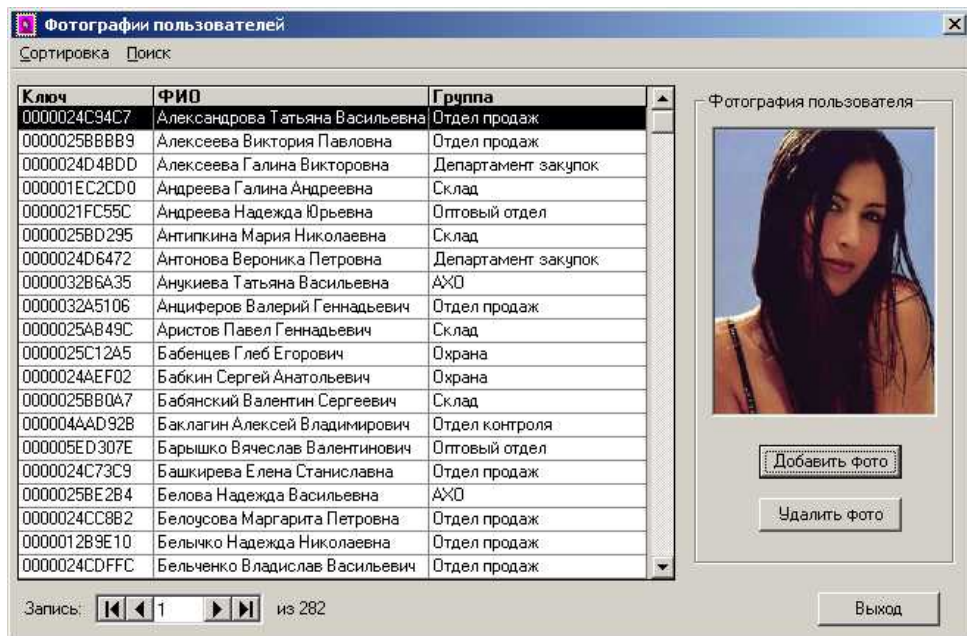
Фотографии пользователей

Сортировка Поиск

| Ключ | ФИО | Группа |
|---|---|---|
| 0000024C94C7 | Александрова Татьяна Васильевна | Отдел продаж |
| 0000025BBBB9 | Алексеева Виктория Павловна | Отдел продаж |
| 0000024D4BDD | Алексеева Галина Викторовна | Департамент закупок |
| 000001EC2CD0 | Андреева Галина Андреевна | Склад |
| 0000021FC55C | Андреева Надежда Юрьевна | Оптовый отдел |
| 0000025BD295 | Антипкина Мария Николаевна | Склад |
| 0000024D6472 | Антонова Вероника Петровна | Департамент закупок |
| 0000032B6A35 | Анукиева Татьяна Васильевна | АХО |
| 0000032A5106 | Анциферов Валерий Геннадьевич | Отдел продаж |
| 0000025AB49C | Аристов Павел Геннадьевич | Склад |
| 0000025C12A5 | Бабенцев Глеб Егорович | Охрана |
| 0000024AEF02 | Бабкин Сергей Анатольевич | Охрана |
| 0000025BB0A7 | Бабянский Валентин Сергеевич | Склад |
| 000004AAD92B | Баклагин Алексей Владимирович | Отдел контроля |
| 000005ED307E | Барышко Вячеслав Валентинович | Оптовый отдел |
| 0000024C73C9 | Башкирева Елена Станиславна | Отдел продаж |
| 0000025BE2B4 | Белова Надежда Васильевна | АХО |
| 0000024CC8B2 | Белоусова Маргарита Петровна | Отдел продаж |
| 0000012B9E10 | Белычко Надежда Николаевна | Отдел продаж |
| 0000024CDFFC | Бельченко Владислав Васильевич | Отдел продаж |

Фотография пользователя

Добавить фото

Удалить фото

Запись: 1 из 282

Выход